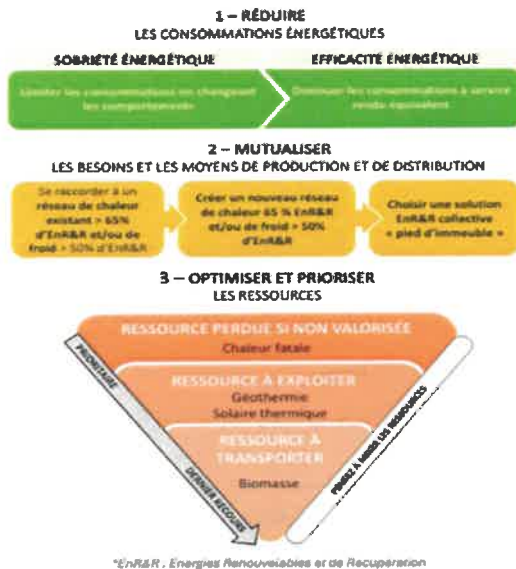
1 – RÉDUIRE
LES CONSOMMATIONS ÉNERGÉTIQUES

SOBRIÉTÉ ÉNERGÉTIQUE

EFFICACITÉ ÉNERGÉTIQUE

Limiter les consommations en changeant les comportements

Diminuer les consommations à service rendu équivalent

2 – MUTUALISER
LES BESOINS ET LES MOYENS DE PRODUCTION ET DE DISTRIBUTION

Se raccorder à un réseau de chaleur existant > 65% d'EnR&R et/ou de froid > 50% d'EnR&R

Créer un nouveau réseau de chaleur 65 % EnR&R et/ou de froid > 50% d'EnR&R

Choisir une solution EnR&R collective « pied d'immeuble »

3 – OPTIMISER ET PRIORISER
LES RESSOURCES

RESSOURCE PERDUE SI NON VALORISÉE
Chaleur fatale

RESSOURCE À EXPLOITER
Géothermie
Solaire thermique

RESSOURCE À TRANSPORTER
Biomasse

PRIORITAIRE

DERNIER RECOURS

PENSEZ À MIXER LES RESSOURCES

*EnR&R : Energies Renouvelables et de Récupération